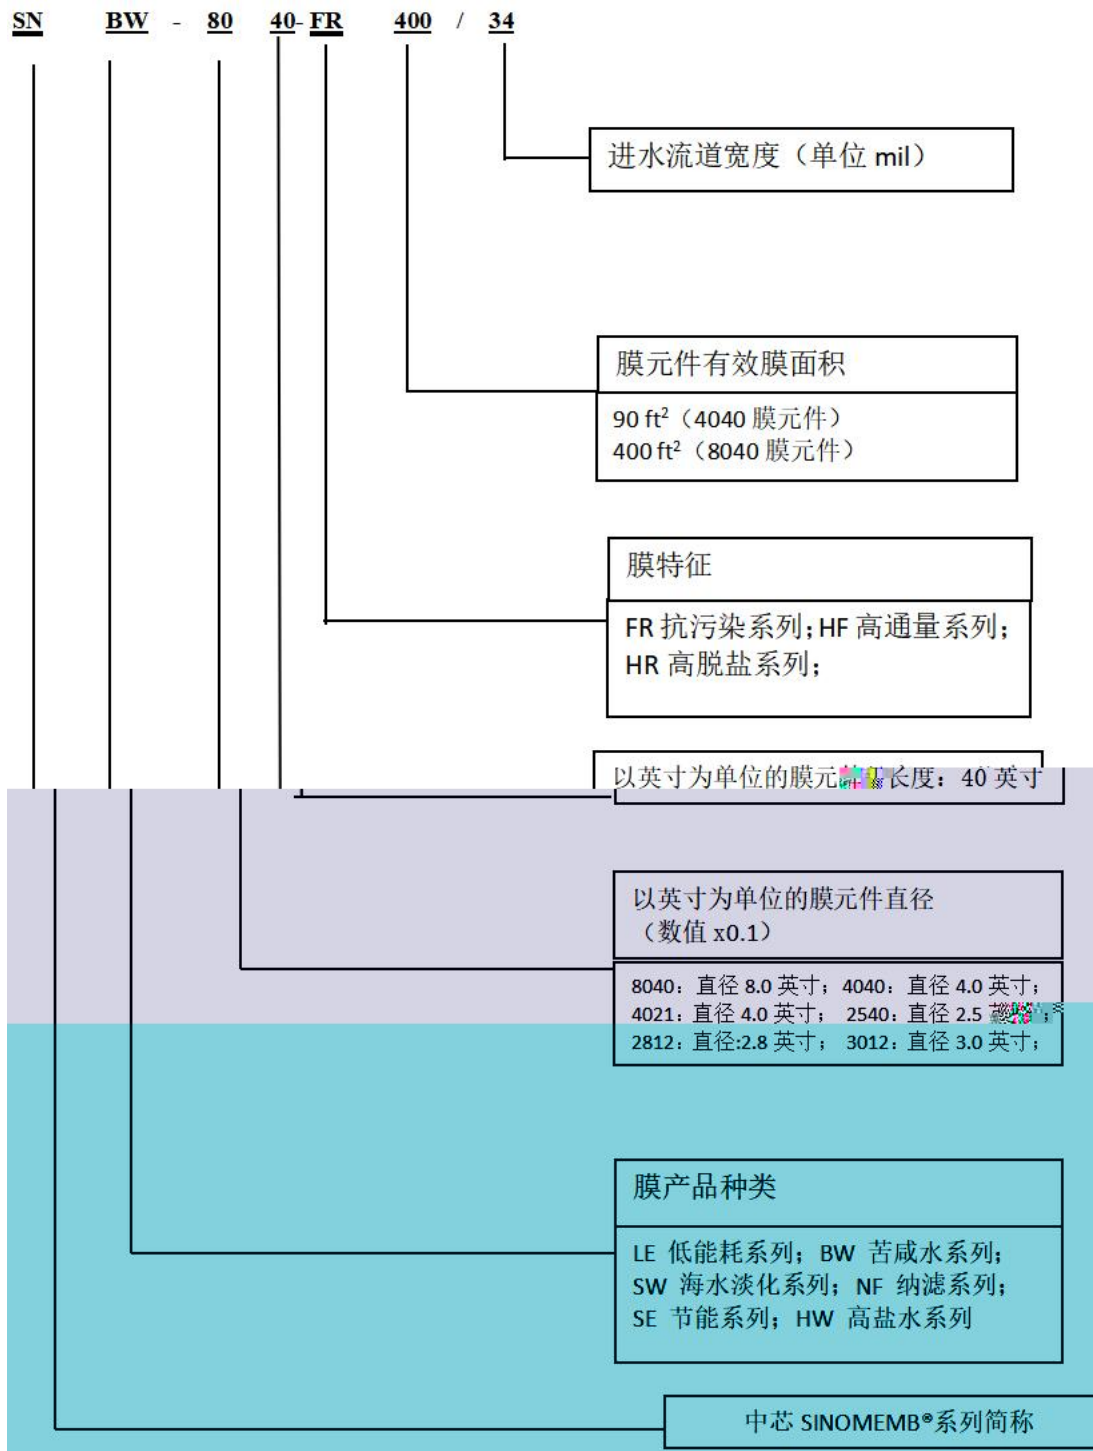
SN BW - 80 40- FR 400 / 34

进水流道宽度（单位 mil）

膜元件有效膜面积

90 ft$^2$（4040 膜元件）
400 ft$^2$（8040 膜元件）

膜特征

FR 抗污染系列；HF 高通量系列；
HR 高脱盐系列；

以英寸为单位的膜元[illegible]长度：40 英寸

以英寸为单位的膜元件直径
（数值 x0.1）

8040：直径 8.0 英寸；4040：直径 4.0 英寸；
4021：直径 4.0 英寸； 2540：直径 2.5 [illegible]；
2812：直径:2.8 英寸； 3012：直径 3.0 英寸；

膜产品种类

LE 低能耗系列；BW 苦咸水系列；
SW 海水淡化系列；NF 纳滤系列；
SE 节能系列；HW 高盐水系列

中芯 SINOMEMB®系列简称